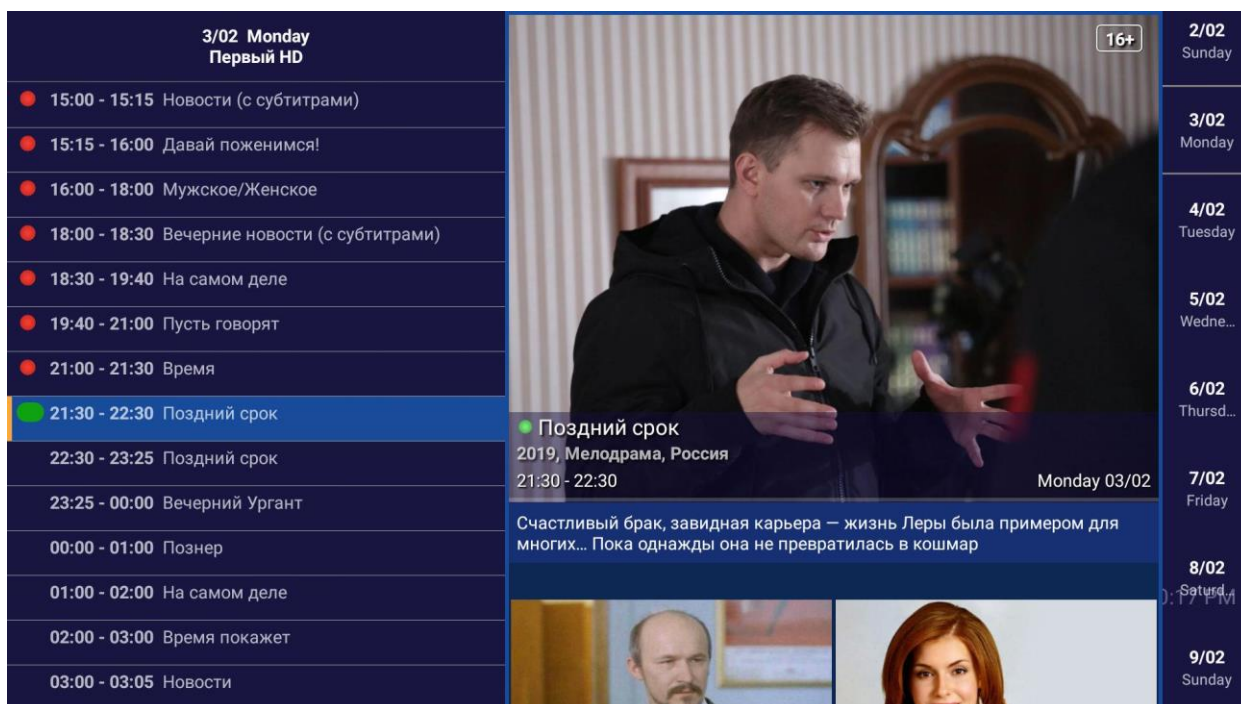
3/02 Monday
Первый HD

15:00 - 15:15 Новости (с субтитрами)
15:15 - 16:00 Давай поженимся!
16:00 - 18:00 Мужское/Женское
18:00 - 18:30 Вечерние новости (с субтитрами)
18:30 - 19:40 На самом деле
19:40 - 21:00 Пусть говорят
21:00 - 21:30 Время
21:30 - 22:30 Поздний срок
22:30 - 23:25 Поздний срок
23:25 - 00:00 Вечерний Ургант
00:00 - 01:00 Познер
01:00 - 02:00 На самом деле
02:00 - 03:00 Время покажет
03:00 - 03:05 Новости

16+

Поздний срок
2019, Мелодрама, Россия
21:30 - 22:30
Monday 03/02

Счастливый брак, завидная карьера — жизнь Леры была примером для многих… Пока однажды она не превратилась в кошмар

2/02
Sunday
3/02
Monday
4/02
Tuesday
5/02
Wedne...
6/02
Thursd...
7/02
Friday
8/02
Saturd...
9/02
Sunday

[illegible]:17 PM